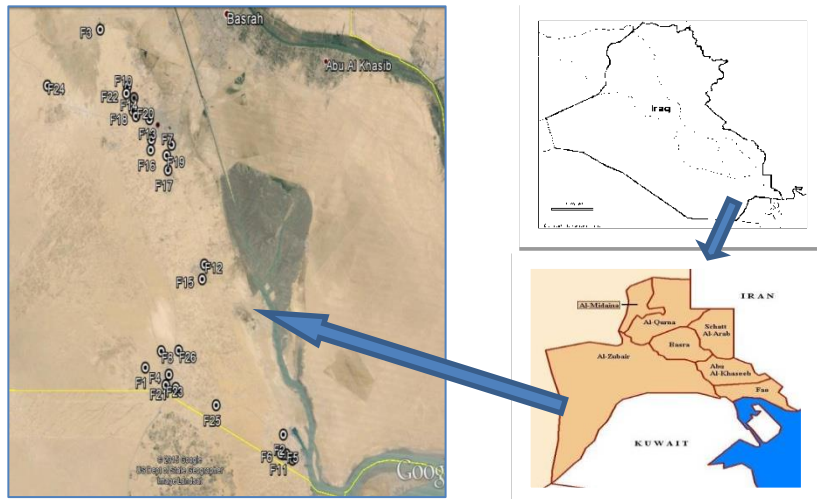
Basrah
Abu Al Khasib
F3
F24
F10
F22
F14
F20
F18
F13
F7
F16
F19
F17
F12
F15
F9
F26
F1
F4
F21
F23
F25
F6
F5
F11
© 2015 Google
Image © 2015 DigitalGlobe
Goog

Iraq

IRAN
Al-Midaina
Al-Qurna
Schatt Al-Arab
Basra
Al-Zubair
Abu Al-Khaseeb
Fao
KUWAIT